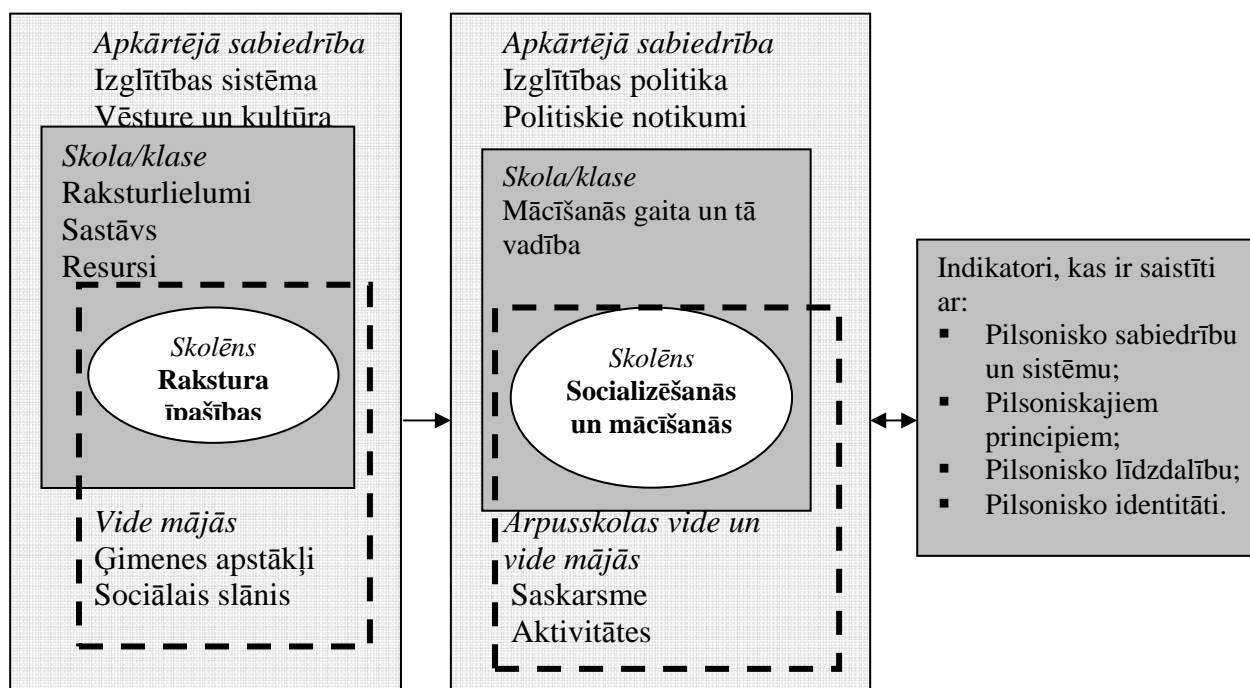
*Apkārtējā sabiedrība*
Izglītības sistēma
Vēsture un kultūra

*Skola/klase*
Raksturlielumi
Sastāvs
Resursi

*Skolēns*
**Rakstura īpašības**

*Vide mājās*
Ģimenes apstākļi
Sociālais slānis

*Apkārtējā sabiedrība*
Izglītības politika
Politiskie notikumi

*Skola/klase*
Mācīšanās gaita un tā vadība

*Skolēns*
**Socializēšanās un mācīšanās**

*Ārpusskolas vide un vide mājās*
Saskarsme
Aktivitātes

Indikatori, kas ir saistīti ar:
- Pilsonisko sabiedrību un sistēmu;
- Pilsoniskajiem principiem;
- Pilsonisko līdzdalību;
- Pilsonisko identitāti.